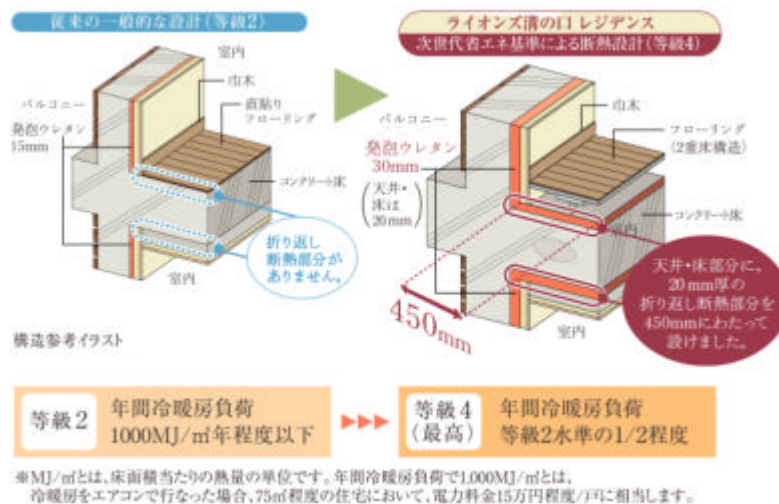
従来の一般的な設計（等級2）

室内
巾木
直貼り フローリング
バルコニー
発泡ウレタン 15mm
コンクリート床
折り返し断熱部分がありません。
室内

ライオンズ溝の口 レジデンス
次世代省エネ基準による断熱設計（等級4）

バルコニー
巾木
フローリング（2重床構造）
発泡ウレタン 30mm
（天井・床は20mm）
コンクリート床
天井・床部分に、20mm厚の折り返し断熱部分を450mmにわたって設けました。
450mm
室内

構造参考イラスト

等級2 年間冷暖房負荷 1000MJ/㎡年程度以下

等級4（最高） 年間冷暖房負荷 等級2水準の1/2程度

※MJ/㎡とは、床面積当たりの熱量の単位です。年間冷暖房負荷で1,000MJ/㎡とは、冷暖房をエアコンで行なった場合、75㎡程度の住宅において、電力料金15万円程度/戸に相当します。